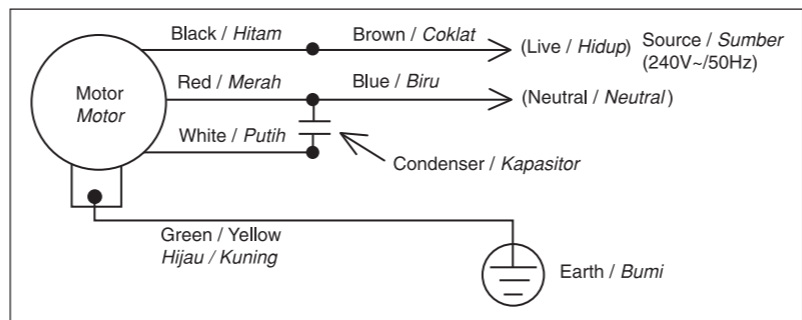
Black / Hitam
Brown / Coklat
(Live / Hidup)
Source / Sumber
(240V~/50Hz)
Motor
Motor
Red / Merah
Blue / Biru
(Neutral / Neutral)
White / Putih
Condenser / Kapasitor
Green / Yellow
Hijau / Kuning
Earth / Bumi